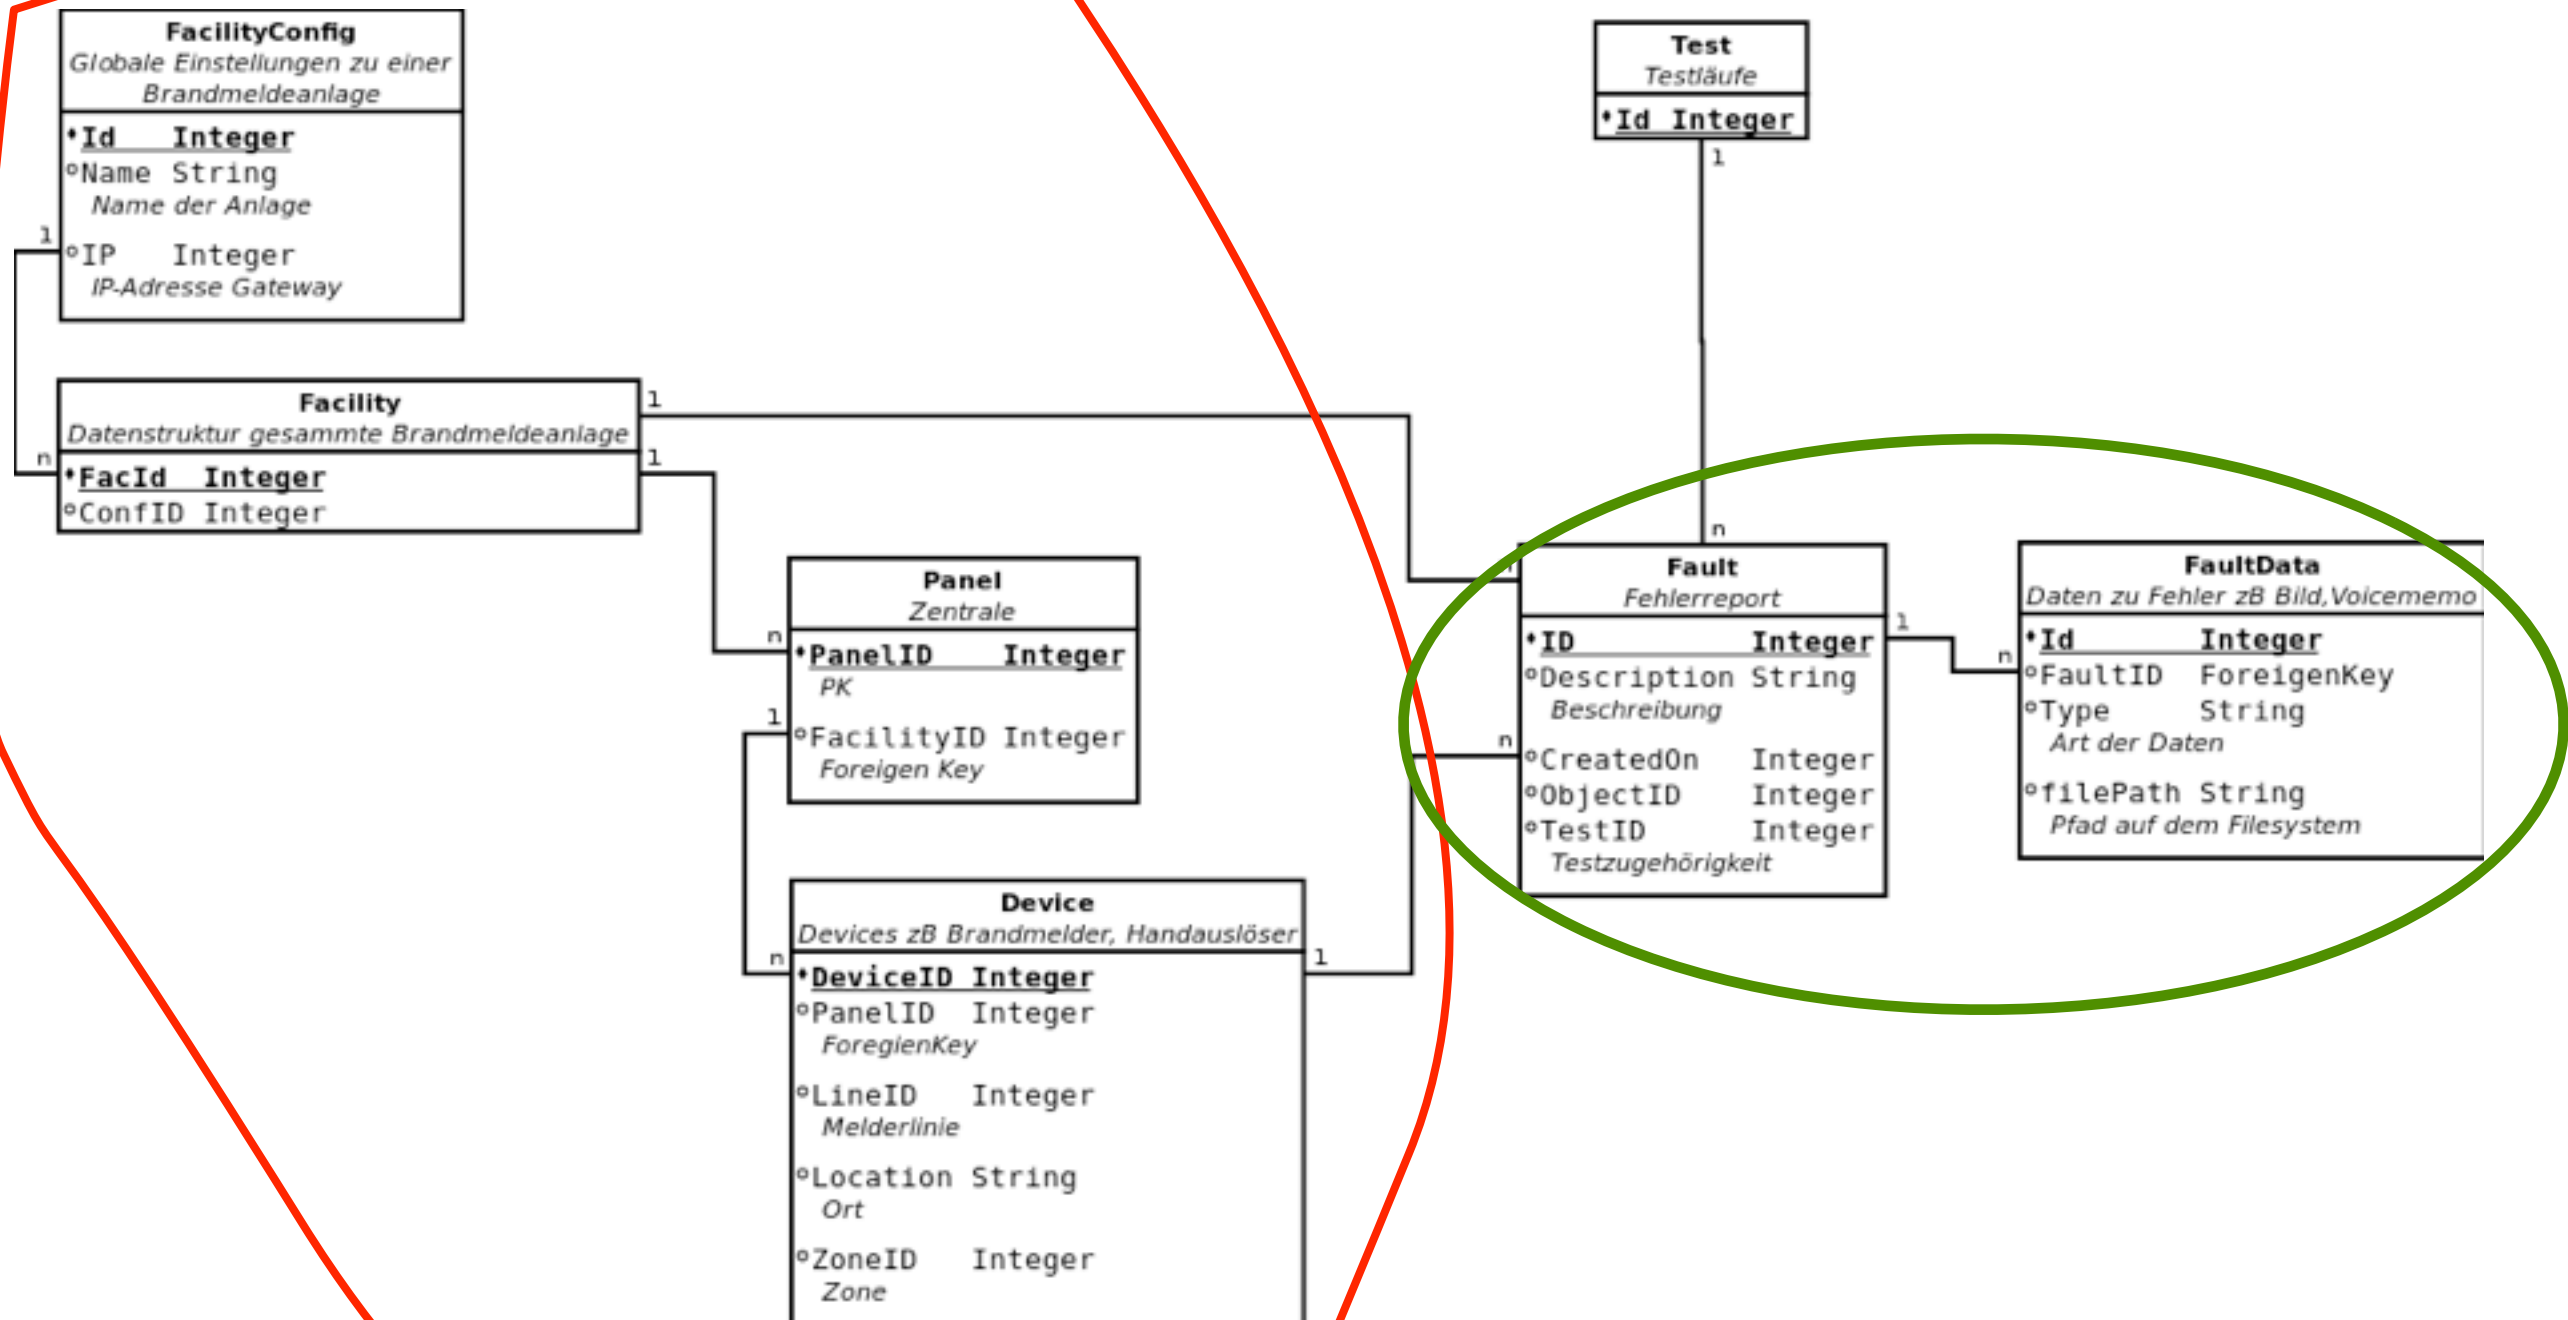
FacilityConfig
Globale Einstellungen zu einer Brandmeldeanlage
•Id Integer
∘Name String
Name der Anlage
∘IP Integer
IP-Adresse Gateway

Test
Testläufe
•Id Integer

Facility
Datenstruktur gesammte Brandmeldeanlage
•FacId Integer
∘ConfID Integer

Panel
Zentrale
•PanelID Integer
PK
∘FacilityID Integer
Foreigen Key

Fault
Fehlerreport
•ID Integer
∘Description String
Beschreibung
∘CreatedOn Integer
∘ObjectID Integer
∘TestID Integer
Testzugehörigkeit

FaultData
Daten zu Fehler zB Bild,Voicememo
•Id Integer
∘FaultID ForeigenKey
∘Type String
Art der Daten
∘filePath String
Pfad auf dem Filesystem

Device
Devices zB Brandmelder, Handauslöser
•DeviceID Integer
∘PanelID Integer
ForegienKey
∘LineID Integer
Melderlinie
∘Location String
Ort
∘ZoneID Integer
Zone

1
n
1
1
n
1
n
1
n
n
1
n
1
n
n
1